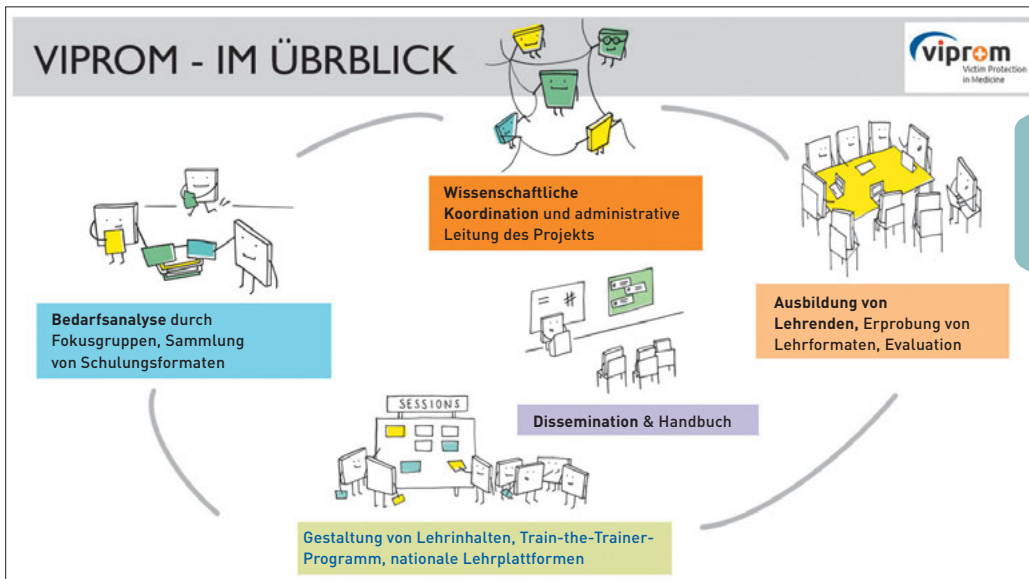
VIPROM - IM ÜBRBLICK

viprom
Victim Protection in Medicine

Wissenschaftliche Koordination und administrative Leitung des Projekts

Bedarfsanalyse durch Fokusgruppen, Sammlung von Schulungsformaten

Ausbildung von Lehrenden, Erprobung von Lehrformaten, Evaluation

SESSIONS

Dissemination & Handbuch

Gestaltung von Lehrinhalten, Train-the-Trainer-Programm, nationale Lehrplattformen